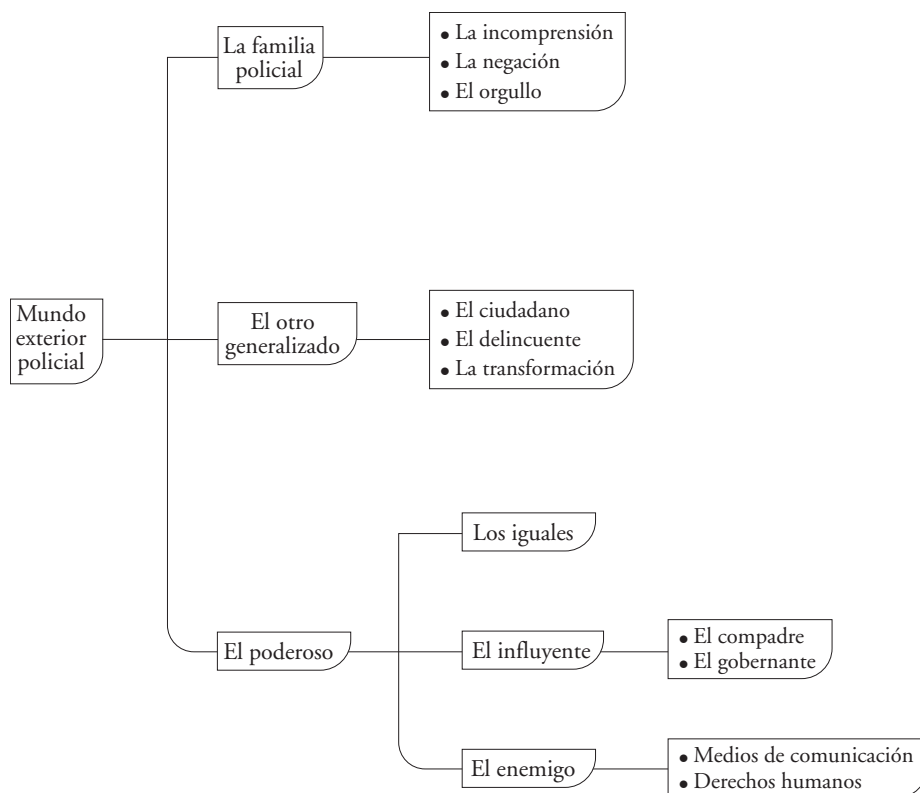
Mundo exterior policial

La familia policial

• La incomprensión
• La negación
• El orgullo

El otro generalizado

• El ciudadano
• El delincuente
• La transformación

El poderoso

Los iguales

El influyente

• El compadre
• El gobernante

El enemigo

• Medios de comunicación
• Derechos humanos